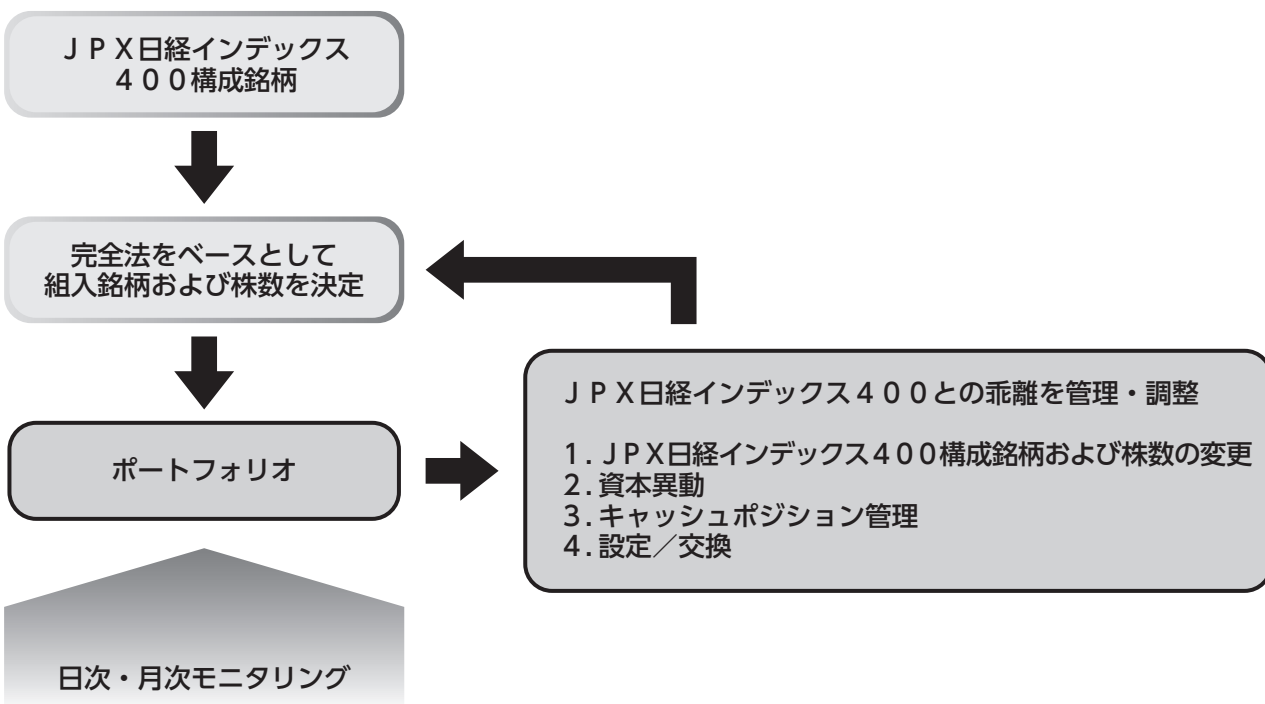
ＪＰＸ日経インデックス
４００構成銘柄

完全法をベースとして
組入銘柄および株数を決定

ポートフォリオ

ＪＰＸ日経インデックス４００との乖離を管理・調整

1. ＪＰＸ日経インデックス４００構成銘柄および株数の変更
2. 資本異動
3. キャッシュポジション管理
4. 設定／交換

日次・月次モニタリング